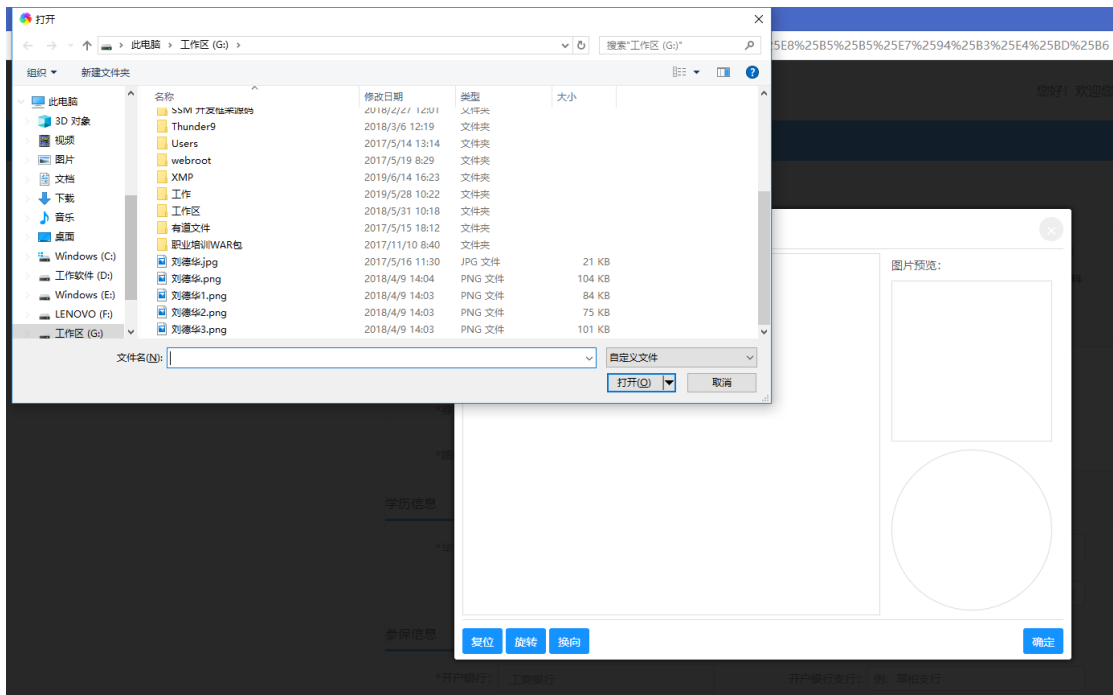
打开

此电脑 › 工作区 (G:) ›

搜索"工作区 (G:)"

5E8%25B5%25B5%25E7%2594%25B3%25E4%25BD%25B6

组织 ▾ 新建文件夹

此电脑
3D 对象
视频
图片
文档
下载
音乐
桌面
Windows (C:)
工作软件 (D:)
Windows (E:)
LENOVO (F:)
工作区 (G:)

| 名称 | 修改日期 | 类型 | 大小 |
|---|---|---|---|
| SSM 开发框架源码 | 2018/2/27 12:01 | 文件夹 | |
| Thunder9 | 2018/3/6 12:19 | 文件夹 | |
| Users | 2017/5/14 13:14 | 文件夹 | |
| webroot | 2017/5/19 8:29 | 文件夹 | |
| XMP | 2019/6/14 16:23 | 文件夹 | |
| 工作 | 2019/5/28 10:22 | 文件夹 | |
| 工作区 | 2018/5/31 10:18 | 文件夹 | |
| 有道文件 | 2017/5/15 18:12 | 文件夹 | |
| 职业培训WAR包 | 2017/11/10 8:40 | 文件夹 | |
| 刘德华.jpg | 2017/5/16 11:30 | JPG 文件 | 21 KB |
| 刘德华.png | 2018/4/9 14:04 | PNG 文件 | 104 KB |
| 刘德华1.png | 2018/4/9 14:03 | PNG 文件 | 84 KB |
| 刘德华2.png | 2018/4/9 14:03 | PNG 文件 | 75 KB |
| 刘德华3.png | 2018/4/9 14:03 | PNG 文件 | 101 KB |

文件名(N):
自定义文件
打开(O)
取消

您好! 欢迎您

图片预览:

学历信息

参保信息

开户银行: 工商银行
开户银行支行: 例: 黑柏支行

复位 旋转 换向 确定